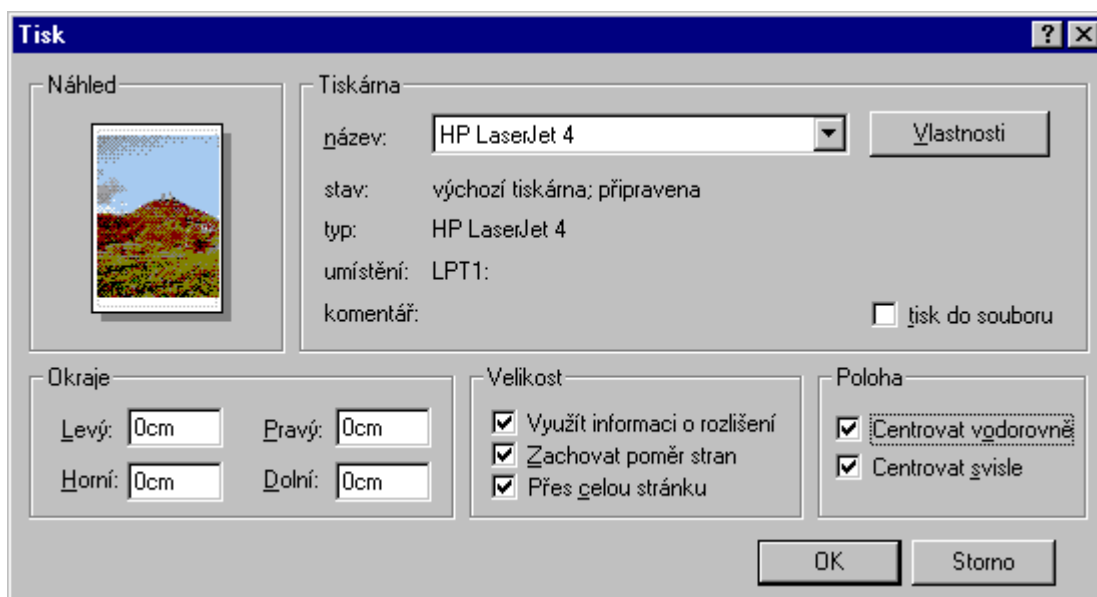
Tisk

?

Náhled

Tiskárna

název: HP LaserJet 4

Vlastnosti

stav: výchozí tiskárna; připravena

typ: HP LaserJet 4

umístění: LPT1:

komentář:

tisk do souboru

Okraje

Levý: 0cm

Pravý: 0cm

Horní: 0cm

Dolní: 0cm

Velikost

Využít informaci o rozlišení

Zachovat poměr stran

Přes celou stránku

Poloha

Centrovat vodorovně

Centrovat svisle

OK

Storno